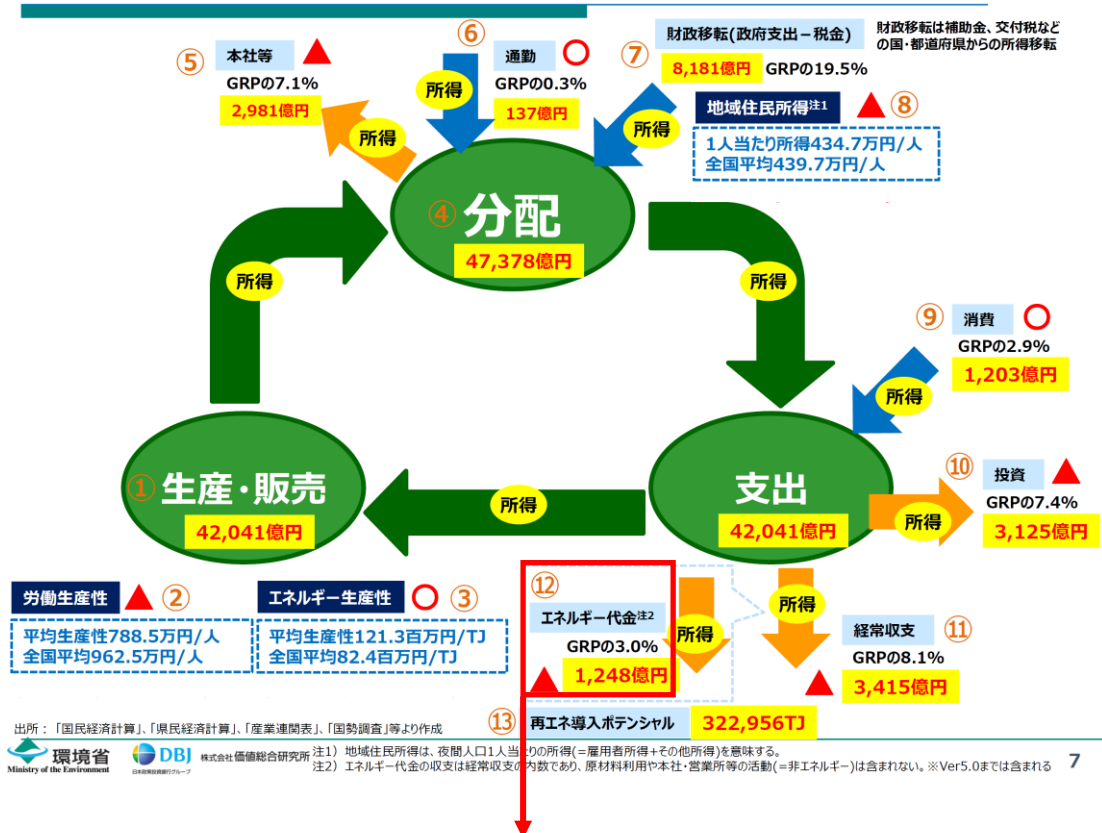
⑤ 本社等 ▲
GRPの7.1%
2,981億円

所得

⑥ 所得
通勤 ○
GRPの0.3%
137億円

⑦ 財政移転(政府支出－税金)
8,181億円 GRPの19.5%

財政移転は補助金、交付税などの国・都道府県からの所得移転

所得

地域住民所得注1 ▲ ⑧
1人当たり所得434.7万円/人
全国平均439.7万円/人

④ 分配
47,378億円

所得

所得

⑨ 消費 ○
GRPの2.9%
1,203億円

所得

① 生産・販売
42,041億円

所得

支出
42,041億円

⑩ 投資 ▲
GRPの7.4%
所得
3,125億円

労働生産性 ▲ ②
平均生産性788.5万円/人
全国平均962.5万円/人

エネルギー生産性 ○ ③
平均生産性121.3百万円/TJ
全国平均82.4百万円/TJ

⑫
エネルギー代金注2
GRPの3.0%
▲ 1,248億円

所得

所得

経常収支 ⑪
GRPの8.1%
▲ 3,415億円

出所：「国民経済計算」、「県民経済計算」、「産業連関表」、「国勢調査」等より作成

⑬ 再エネ導入ポテンシャル 322,956TJ

環境省 Ministry of the Environment
DBJ 日本政策投資銀行グループ
株式会社価値総合研究所

注1）地域住民所得は、夜間人口1人当たりの所得(=雇用者所得+その他所得)を意味する。
注2）エネルギー代金の収支は経常収支の内数であり、原材料利用や本社・営業所等の活動(=非エネルギー)は含まれない。※Ver5.0までは含まれる

7